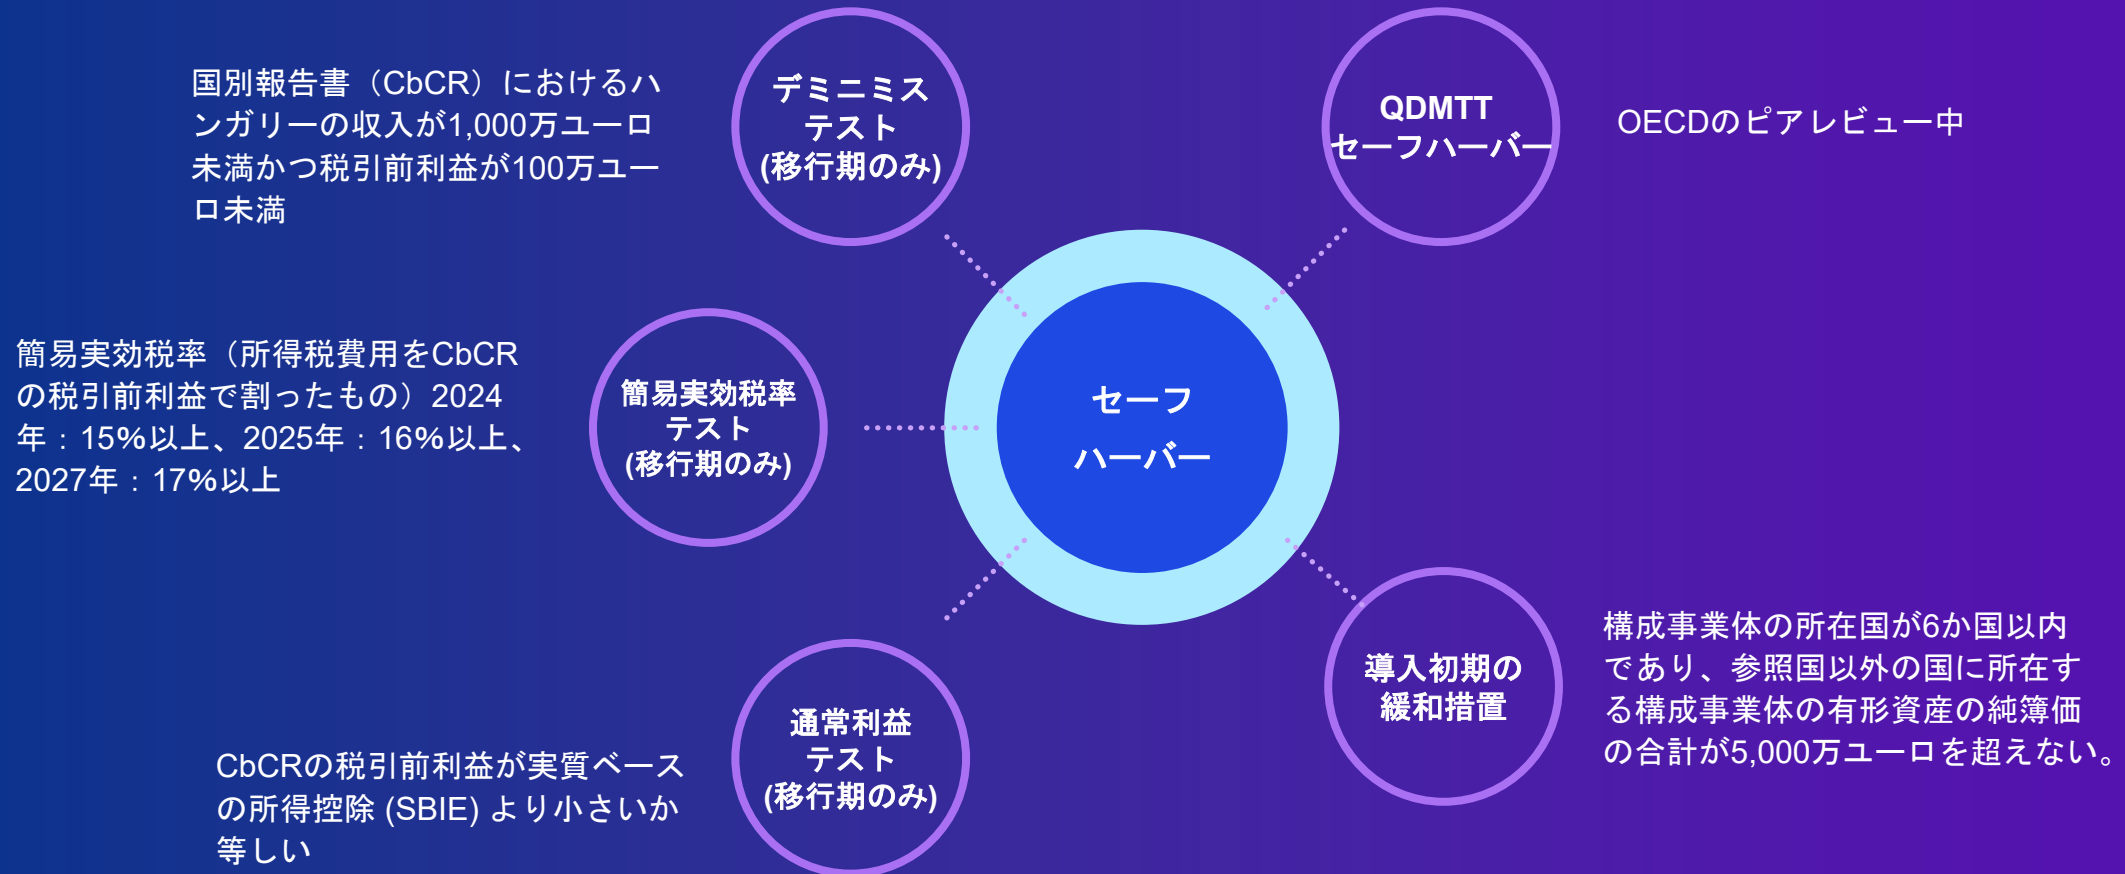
国別報告書（CbCR）におけるハンガリーの収入が1,000万ユーロ未満かつ税引前利益が100万ユーロ未満

デミニミス
テスト
(移行期のみ)

QDMTT
セーフハーバー

OECDのピアレビュー中

簡易実効税率（所得税費用をCbCRの税引前利益で割ったもの）2024年：15%以上、2025年：16%以上、2027年：17%以上

簡易実効税率
テスト
(移行期のみ)

セーフ
ハーバー

導入初期の
緩和措置

構成事業体の所在国が6か国以内であり、参照国以外の国に所在する構成事業体の有形資産の純簿価の合計が5,000万ユーロを超えない。

CbCRの税引前利益が実質ベースの所得控除 (SBIE) より小さいか等しい

通常利益
テスト
(移行期のみ)